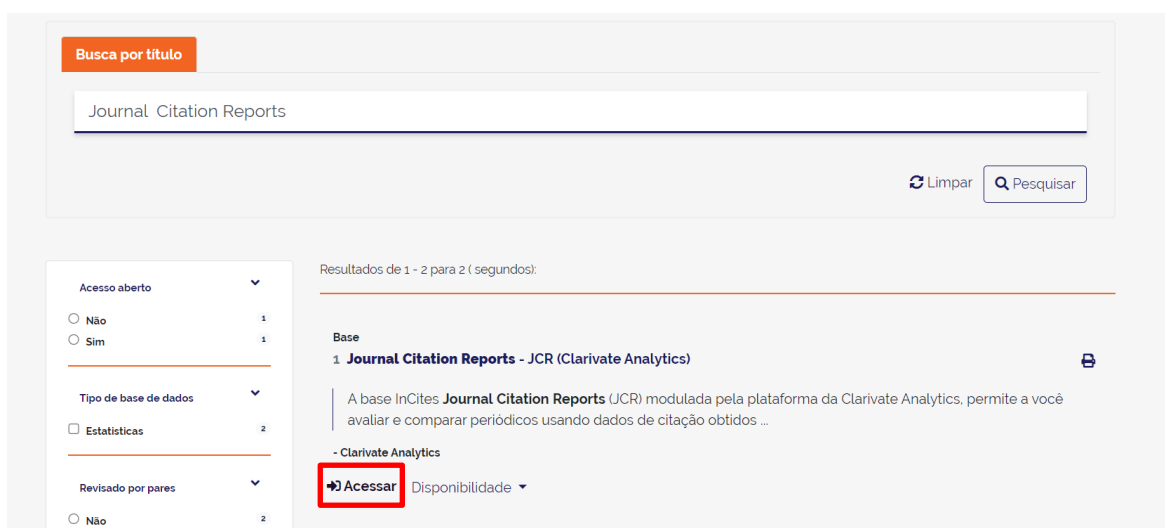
Busca por título

Journal Citation Reports

Limpar

Pesquisar

Acesso aberto

Não 1

Sim 1

Tipo de base de dados

Estatísticas 2

Revisado por pares

Não 2

Resultados de 1 - 2 para 2 ( segundos):

Base

1 **Journal Citation Reports** - JCR (Clarivate Analytics)

A base InCites **Journal Citation Reports** (JCR) modulada pela plataforma da Clarivate Analytics, permite a você avaliar e comparar periódicos usando dados de citação obtidos ...

- Clarivate Analytics

Acessar

Disponibilidade